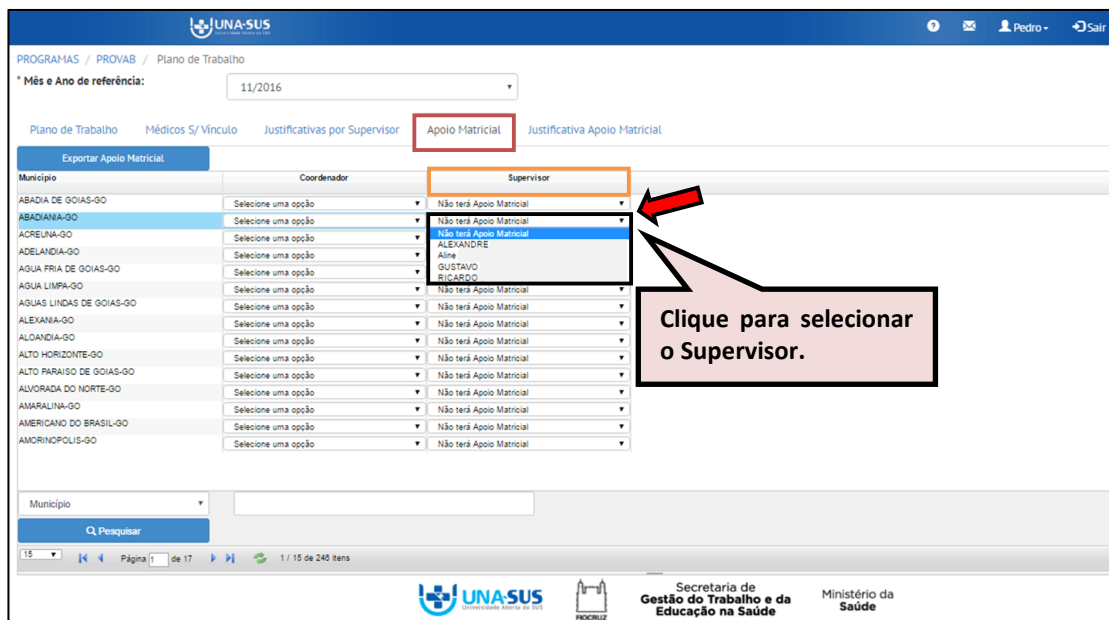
UNA-SUS

Pedro · Sair

PROGRAMAS / PROVAB / Plano de Trabalho

* Mês e Ano de referência: 11/2016

Plano de Trabalho | Médicos S/ Vínculo | Justificativas por Supervisor | Apoio Matricial | Justificativa Apoio Matricial

Exportar Apoio Matricial

| Município | Coordenador | Supervisor |
|---|---|---|
| ABADIA DE GOIAS-GO | Selecione uma opção | Não terá Apoio Matricial |
| ABADIANIA-GO | Selecione uma opção | Não terá Apoio Matricial |
| ACREUNA-GO | Selecione uma opção | Não terá Apoio Matricial |
| ADELANDIA-GO | Selecione uma opção | Não terá Apoio Matricial |
| AGUA FRIA DE GOIAS-GO | Selecione uma opção | Não terá Apoio Matricial |
| AGUA LIMPA-GO | Selecione uma opção | Não terá Apoio Matricial |
| AGUAS LINDAS DE GOIAS-GO | Selecione uma opção | Não terá Apoio Matricial |
| ALEXANIA-GO | Selecione uma opção | Não terá Apoio Matricial |
| ALOANDIA-GO | Selecione uma opção | Não terá Apoio Matricial |
| ALTO HORIZONTE-GO | Selecione uma opção | Não terá Apoio Matricial |
| ALTO PARAISO DE GOIAS-GO | Selecione uma opção | Não terá Apoio Matricial |
| ALVORADA DO NORTE-GO | Selecione uma opção | Não terá Apoio Matricial |
| AMARALINA-GO | Selecione uma opção | Não terá Apoio Matricial |
| AMERICANO DO BRASIL-GO | Selecione uma opção | Não terá Apoio Matricial |
| AMORINOPOLIS-GO | Selecione uma opção | Não terá Apoio Matricial |

Não terá Apoio Matricial
ALEXANDRE
Aline
GUSTAVO
RICARDO

Clique para selecionar o Supervisor.

Município

Pesquisar

15 Página 1 de 17 1 / 15 de 246 itens

UNA-SUS Universidade Aberta do SUS

FIOCRUZ

Secretaria de Gestão do Trabalho e da Educação na Saúde

Ministério da Saúde